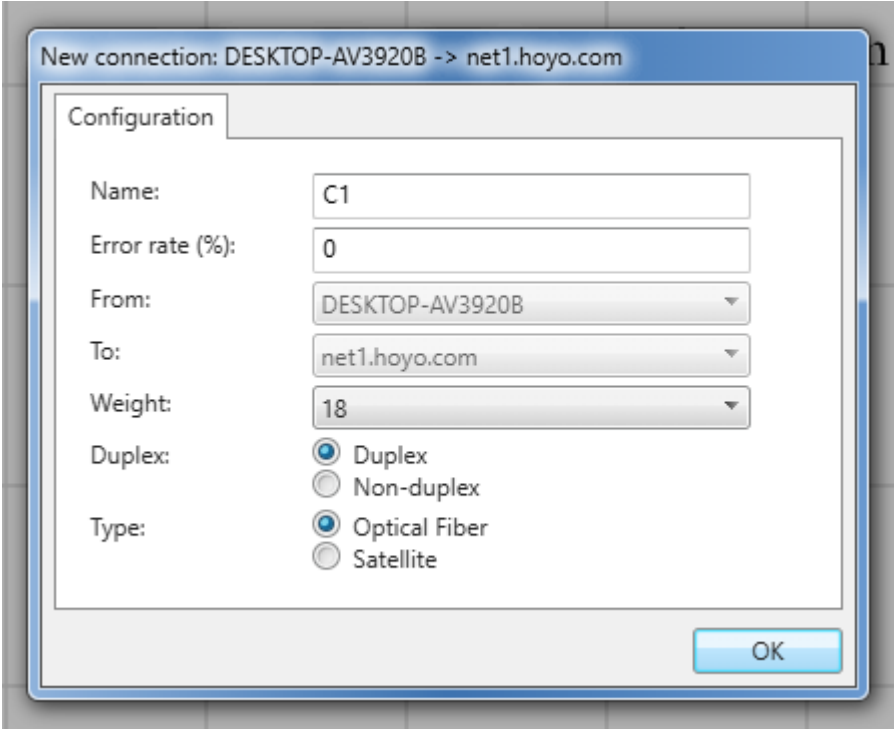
New connection: DESKTOP-AV3920B -> net1.hoyo.com

Configuration

Name: C1

Error rate (%): 0

From: DESKTOP-AV3920B

To: net1.hoyo.com

Weight: 18

Duplex: Duplex
Non-duplex

Type: Optical Fiber
Satellite

OK